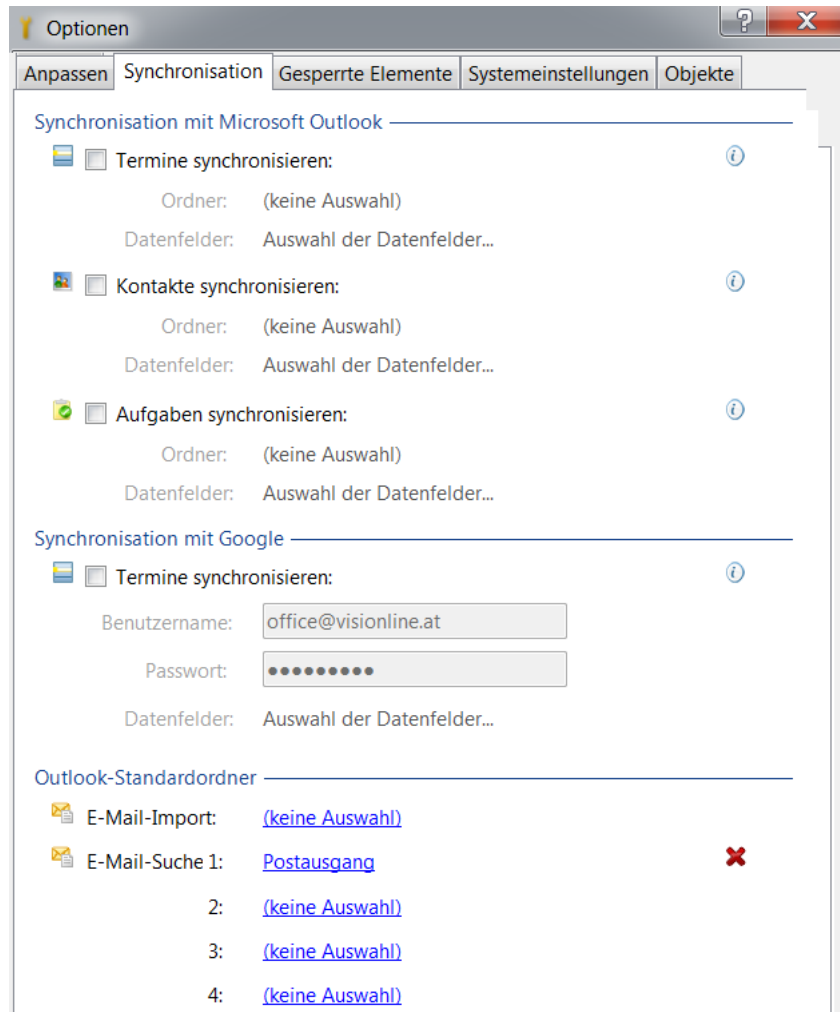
Optionen

Anpassen | Synchronisation | Gesperrte Elemente | Systemeinstellungen | Objekte

Synchronisation mit Microsoft Outlook

Termine synchronisieren:

Ordner: (keine Auswahl)

Datenfelder: Auswahl der Datenfelder...

Kontakte synchronisieren:

Ordner: (keine Auswahl)

Datenfelder: Auswahl der Datenfelder...

Aufgaben synchronisieren:

Ordner: (keine Auswahl)

Datenfelder: Auswahl der Datenfelder...

Synchronisation mit Google

Termine synchronisieren:

Benutzername: office@visionline.at

Passwort: •••••••••

Datenfelder: Auswahl der Datenfelder...

Outlook-Standardordner

E-Mail-Import: (keine Auswahl)

E-Mail-Suche 1: Postausgang

2: (keine Auswahl)

3: (keine Auswahl)

4: (keine Auswahl)